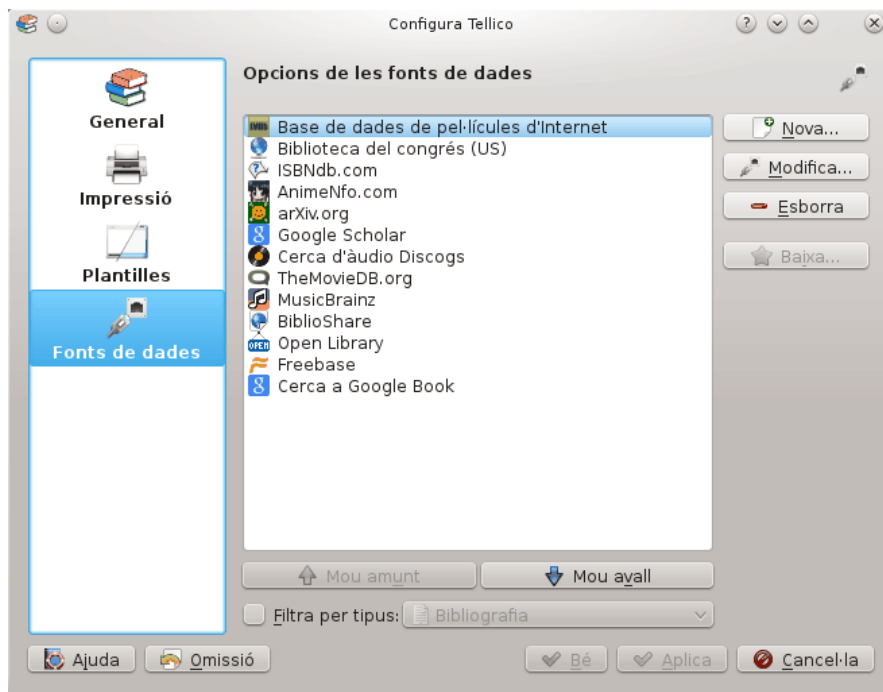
Configura Tellico

General
Impressió
Plantilles
Fonts de dades

Opcions de les fonts de dades

IMDb Base de dades de pel·lícules d'Internet
Biblioteca del congrés (US)
ISBNdb.com
AnimeNfo.com
arXiv.org
Google Scholar
Cerca d'àudio Discogs
TheMovieDB.org
MusicBrainz
BiblioShare
OPEN Open Library
Freebase
Cerca a Google Book

Nova...
Modifica...
Esborra
Baixa...

Mou amunt
Mou avall

Filtra per tipus:
Bibliografia

Ajuda
Omissió
Bé
Aplica
Cancel·la